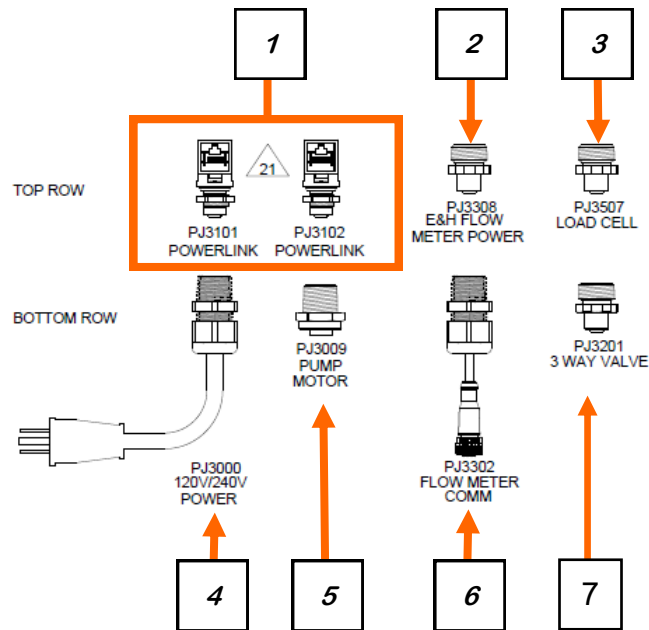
1

2

3

TOP ROW

21

PJ3101
POWERLINK

PJ3102
POWERLINK

PJ3308
E&H FLOW
METER POWER

PJ3507
LOAD CELL

BOTTOM ROW

PJ3009
PUMP
MOTOR

PJ3201
3 WAY VALVE

PJ3000
120V/240V
POWER

PJ3302
FLOW METER
COMM

4

5

6

7